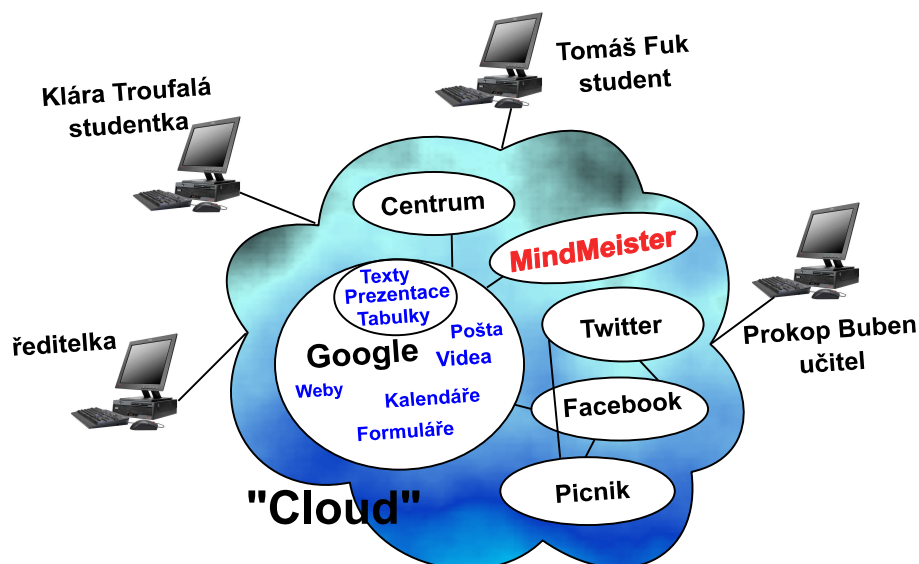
Tomáš Fuk
student

Klára Troufalá
studentka

Centrum

MindMeister

Texty
Prezentace
Tabulky

Pošta
Videa

Google

Weby

Kalendáře

Formuláře

Twitter

Facebook

Picnik

Prokop Buben
učitel

ředitelka

"Cloud"